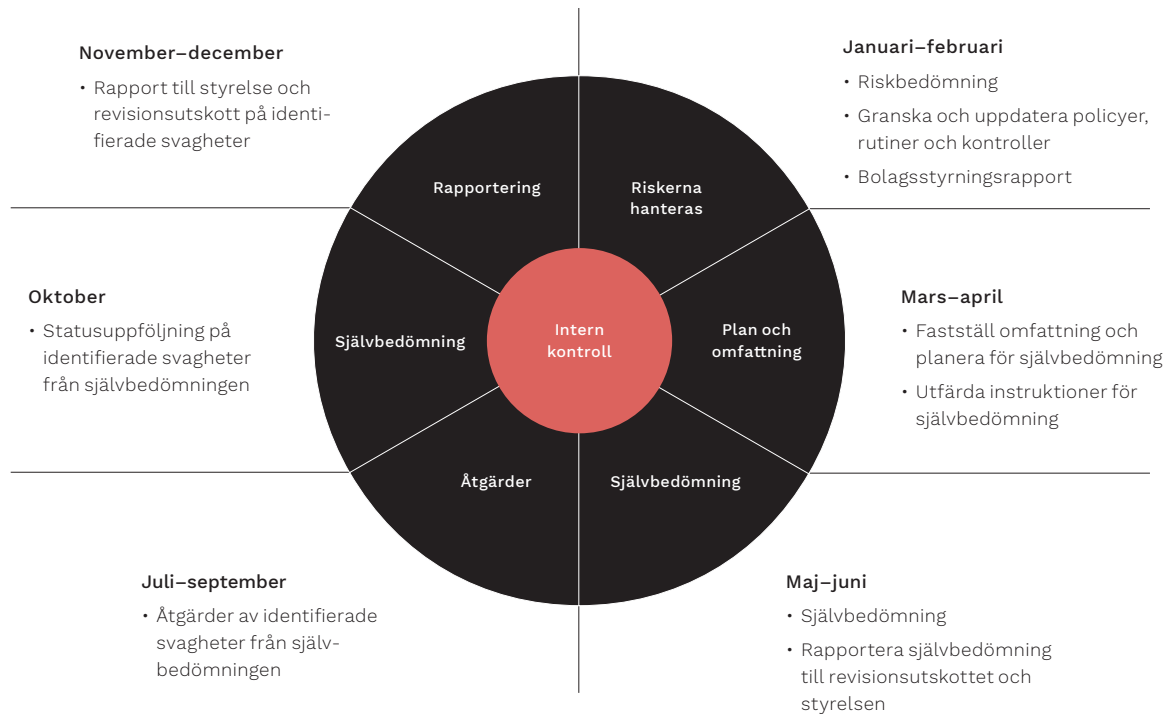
November–december

• Rapport till styrelse och revisionsutskott på identifierade svagheter

Januari–februari

• Riskbedömning
• Granska och uppdatera policyer, rutiner och kontroller
• Bolagsstyrningsrapport

Rapportering

Riskerna hanteras

Oktober

• Statusuppföljning på identifierade svagheter från självbedömningen

Självbedömning

Intern kontroll

Plan och omfattning

Mars–april

• Fastställ omfattning och planera för självbedömning
• Utfärda instruktioner för självbedömning

Åtgärder

Självbedömning

Juli–september

• Åtgärder av identifierade svagheter från självbedömningen

Maj–juni

• Självbedömning
• Rapportera självbedömning till revisionsutskottet och styrelsen